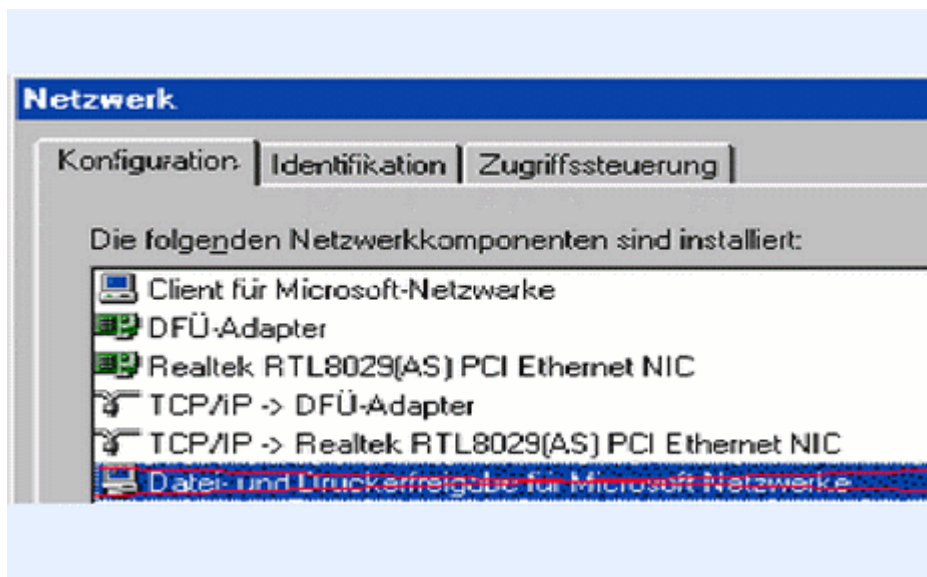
Netzwerk

Konfiguration | Identifikation | Zugriffssteuerung

Die folgenden Netzwerkkomponenten sind installiert:

Client für Microsoft-Netzwerke
DFÜ-Adapter
Realtek RTL8029(AS) PCI Ethernet NIC
TCP/IP -> DFÜ-Adapter
TCP/IP -> Realtek RTL8029(AS) PCI Ethernet NIC
Datei- und Druckerfreigabe für Microsoft-Netzwerke